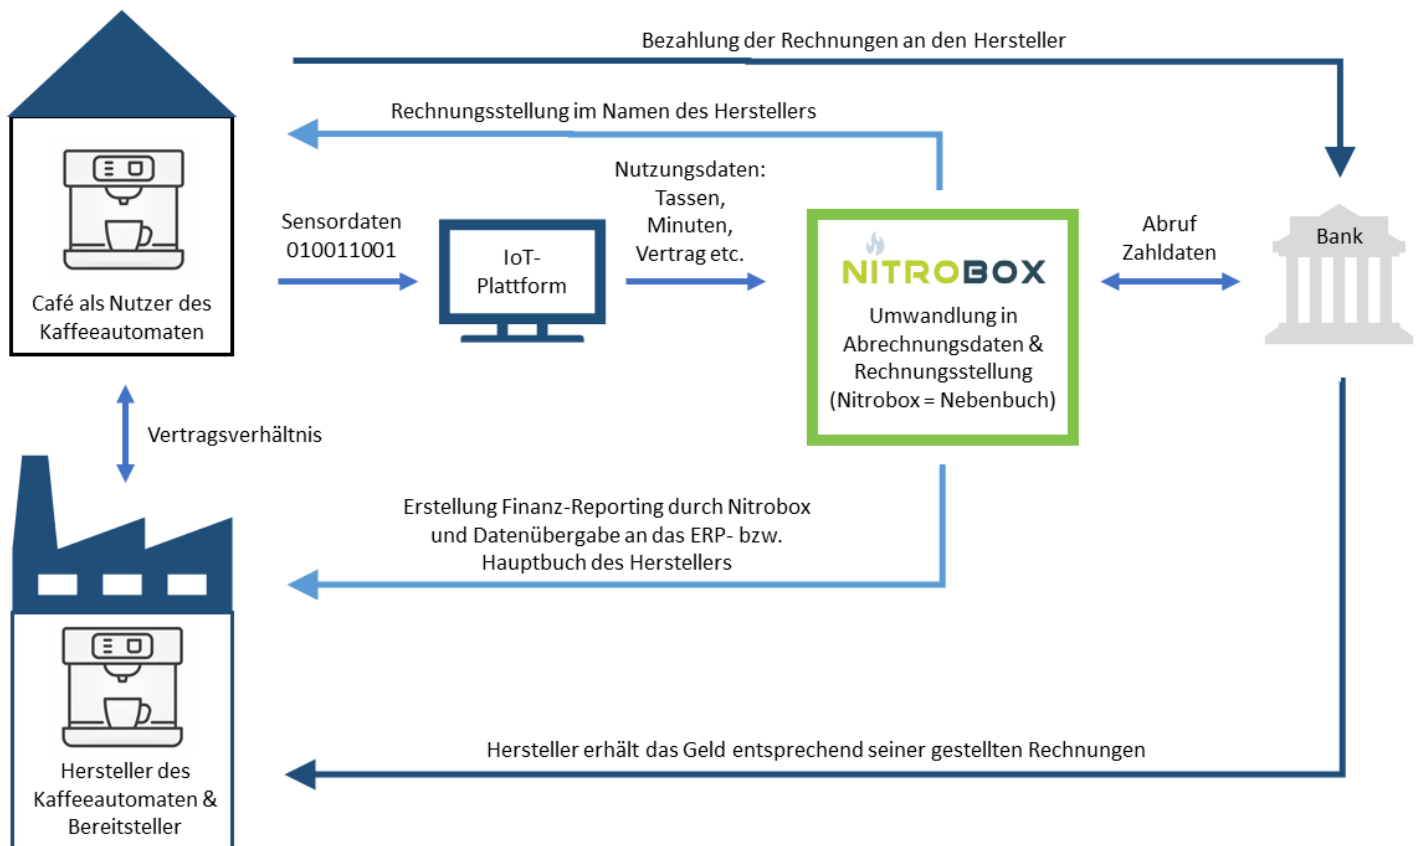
Bezahlung der Rechnungen an den Hersteller

Rechnungsstellung im Namen des Herstellers

Café als Nutzer des Kaffeeautomaten

Sensordaten 010011001

IoT-Plattform

Nutzungsdaten: Tassen, Minuten, Vertrag etc.

NITROBOX

Umwandlung in Abrechnungsdaten & Rechnungsstellung (Nitrobox = Nebenbuch)

Abruf Zahldaten

Bank

Vertragsverhältnis

Erstellung Finanz-Reporting durch Nitrobox und Datenübergabe an das ERP- bzw. Hauptbuch des Herstellers

Hersteller des Kaffeeautomaten & Bereitsteller

Hersteller erhält das Geld entsprechend seiner gestellten Rechnungen